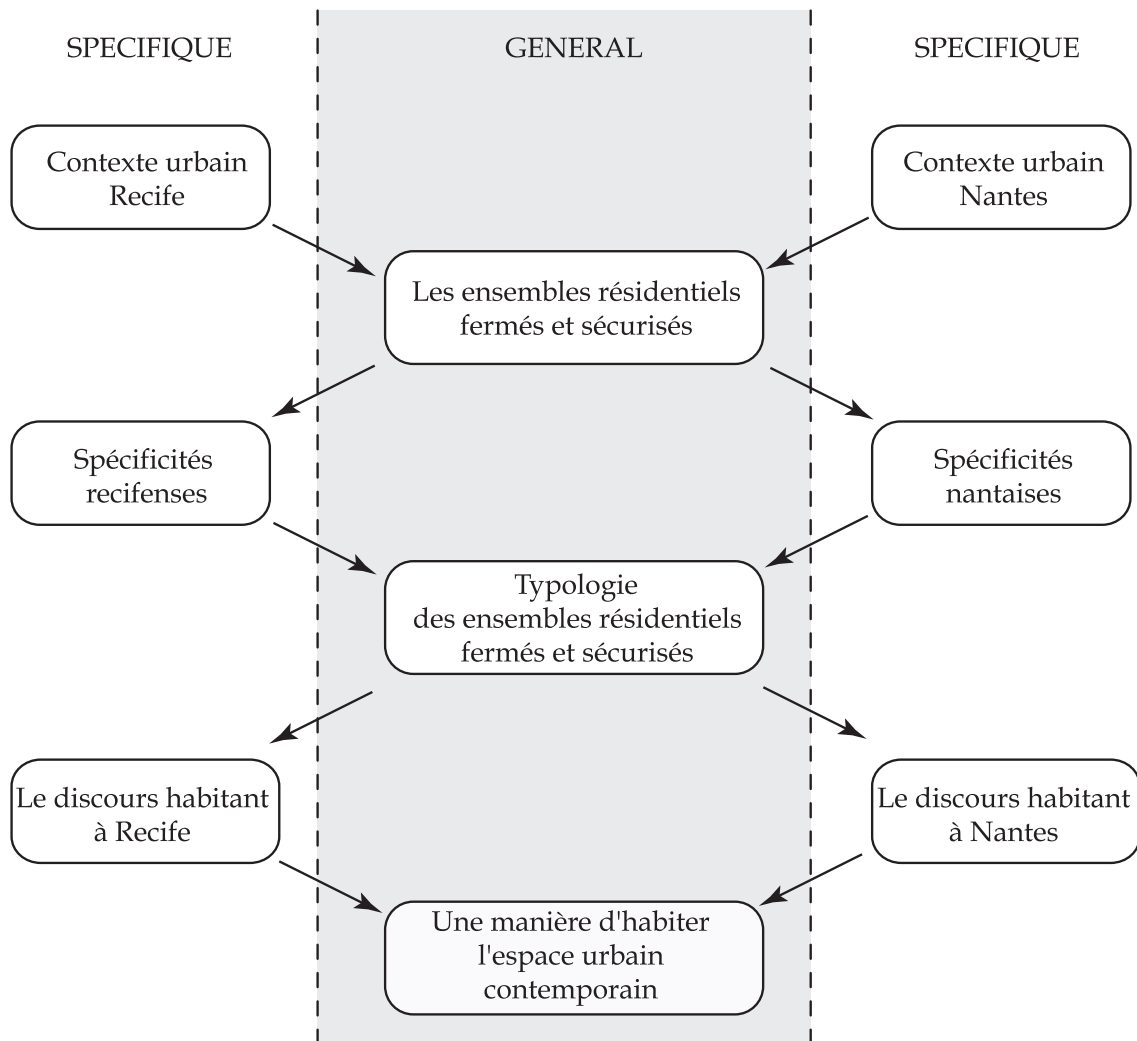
SPECIFIQUE

GENERAL

SPECIFIQUE

Contexte urbain Recife

Contexte urbain Nantes

Les ensembles résidentiels fermés et sécurisés

Spécificités recifenses

Spécificités nantaises

Typologie des ensembles résidentiels fermés et sécurisés

Le discours habitant à Recife

Le discours habitant à Nantes

Une manière d'habiter l'espace urbain contemporain